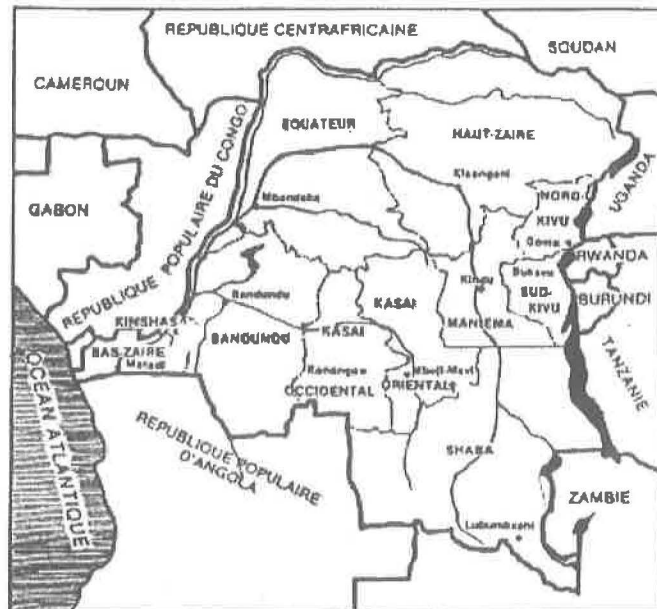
REPUBLIQUE CENTRAFRICAINE
SOUDAN
CAMEROUN
EQUATEUR
HAUT-ZAIRE
UGANDA
Kisangani
NORD-KIVU
Goma
GABON
Mbandaka
REPUBLIQUE POPULAIRE DU CONGO
RWANDA
Bukavu
SUD-KIVU
BURUNDI
Kindu
KASAI
Bandundu
KINSHASA
MANIEMA
BANDUNDU
KASAI
BAS-ZAIRE
Matadi
Kananga
Mbuji-Mayi
TANZANIE
OCCIDENTAL
ORIENTAL
REPUBLIQUE POPULAIRE D'ANGOLA
OCEAN ATLANTIQUE
SHABA
ZAMBIE
Lubumbashi